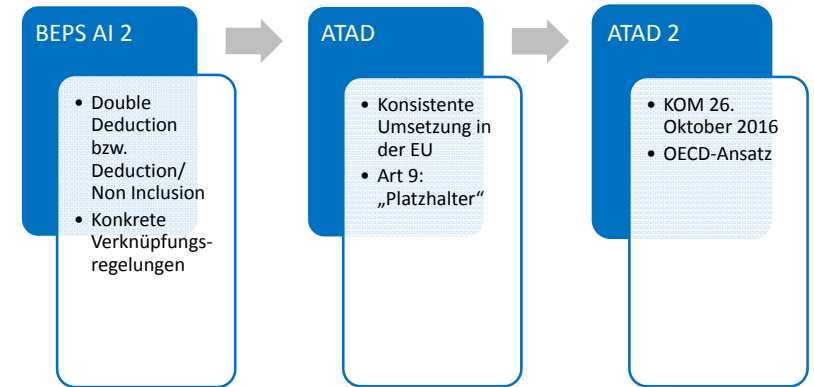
BEPS AI 2

- Double Deduction bzw. Deduction/ Non Inclusion
- Konkrete Verknüpfungsregelungen

ATAD

- Konsistente Umsetzung in der EU
- Art 9: „Platzhalter"

ATAD 2

- KOM 26. Oktober 2016
- OECD-Ansatz